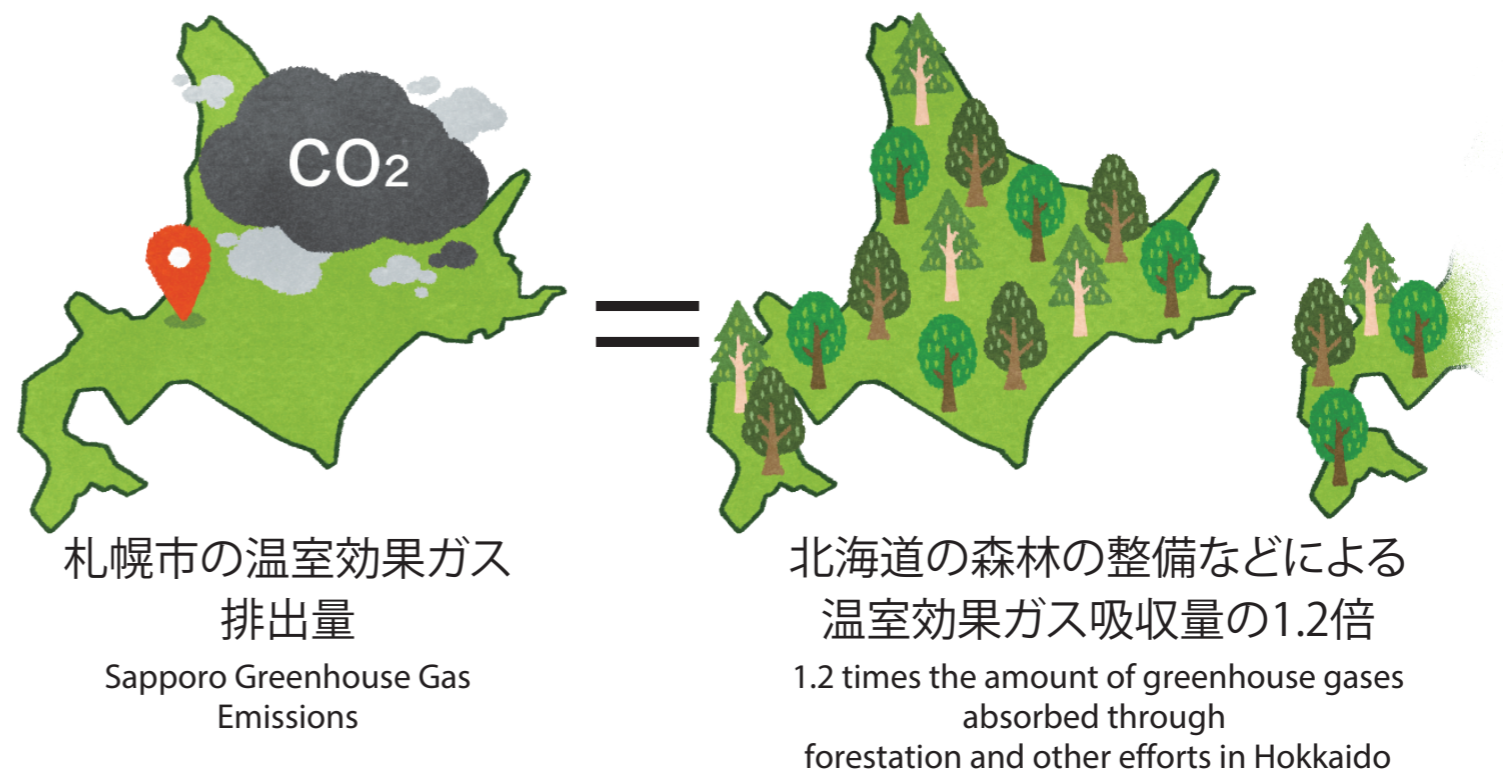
$CO_2$

=

札幌市の温室効果ガス排出量

Sapporo Greenhouse Gas Emissions

北海道の森林の整備などによる温室効果ガス吸収量の1.2倍

1.2 times the amount of greenhouse gases absorbed through forestation and other efforts in Hokkaido